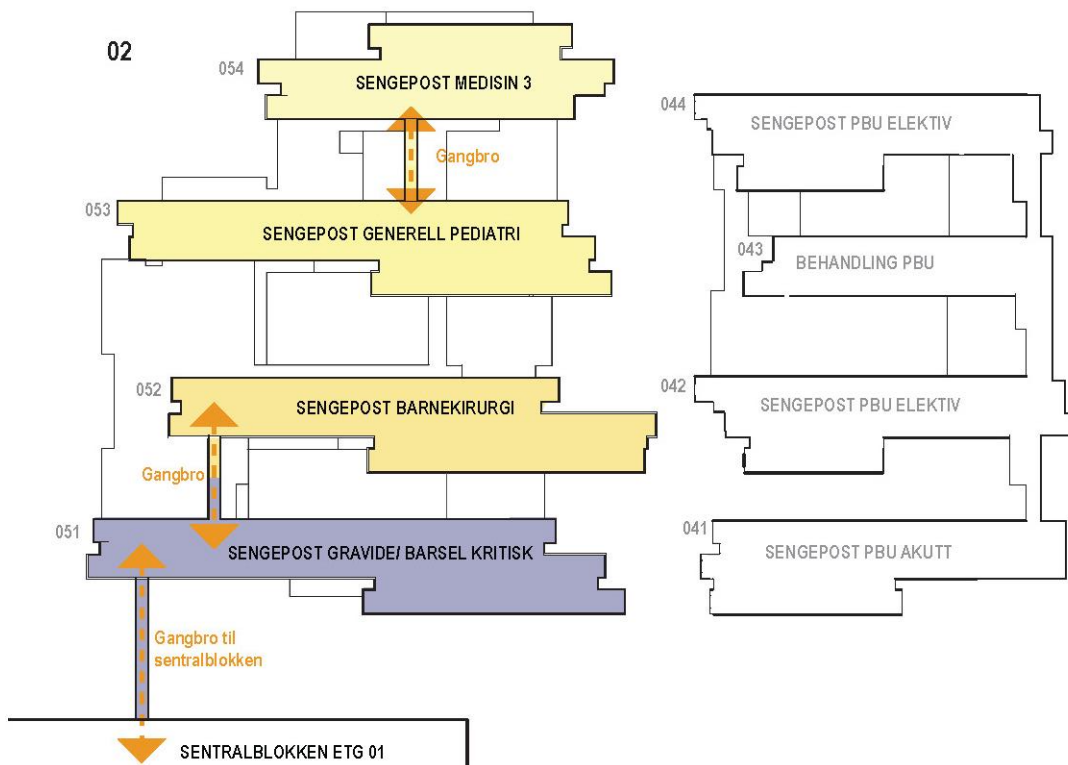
02

054
SENGEPOST MEDISIN 3

Gangbro

053
SENGEPOST GENERELL PEDIATRI

052
SENGEPOST BARNEKIRURGI

Gangbro

051
SENGEPOST GRAVIDE/ BARSEL KRITISK

Gangbro til sentralblokken

SENTRALBLOKKEN ETG 01

044
SENGEPOST PBU ELEKTIV

043
BEHANDLING PBU

042
SENGEPOST PBU ELEKTIV

041
SENGEPOST PBU AKUTT